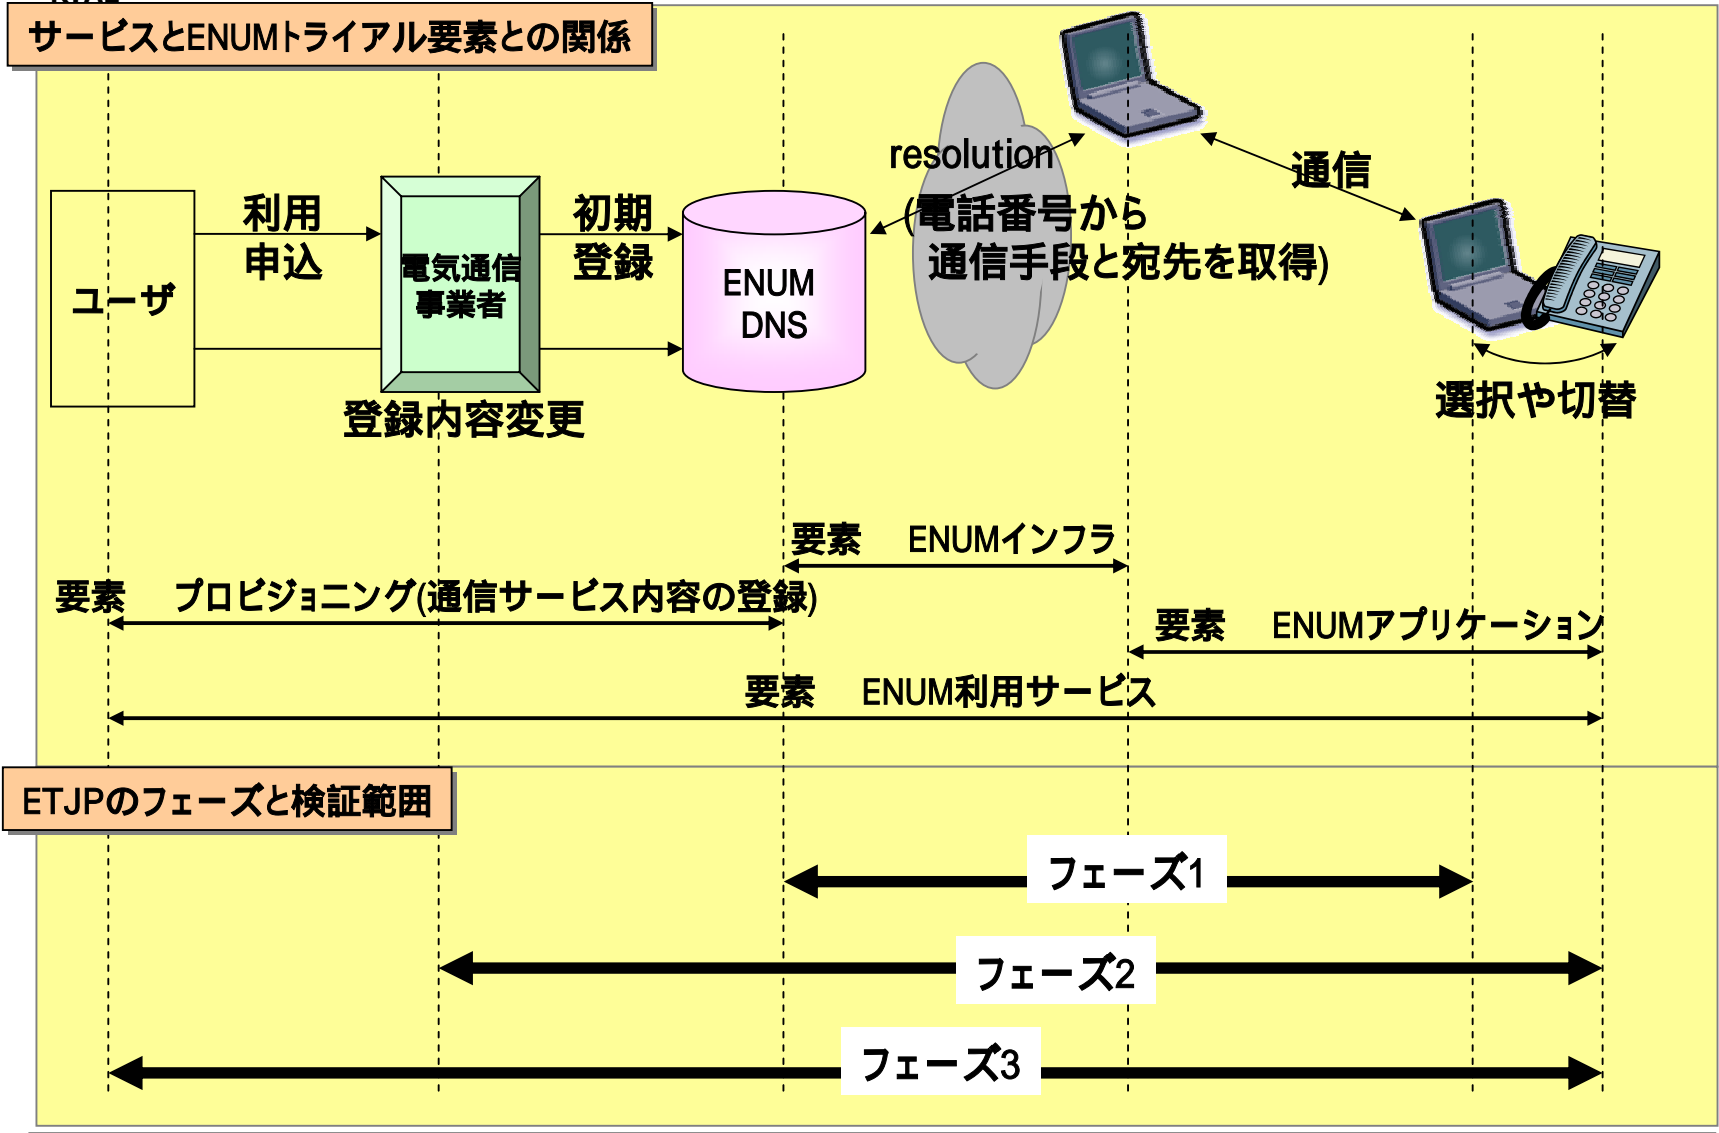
サービスとENUMトライアル要素との関係

ユーザ

利用申込

電気通信事業者

初期登録

ENUM DNS

resolution (電話番号から通信手段と宛先を取得)

通信

選択や切替

登録内容変更

要素 ENUMインフラ

要素 プロビジョニング(通信サービス内容の登録)

要素 ENUMアプリケーション

要素 ENUM利用サービス

ETJPのフェーズと検証範囲

フェーズ1

フェーズ2

フェーズ3